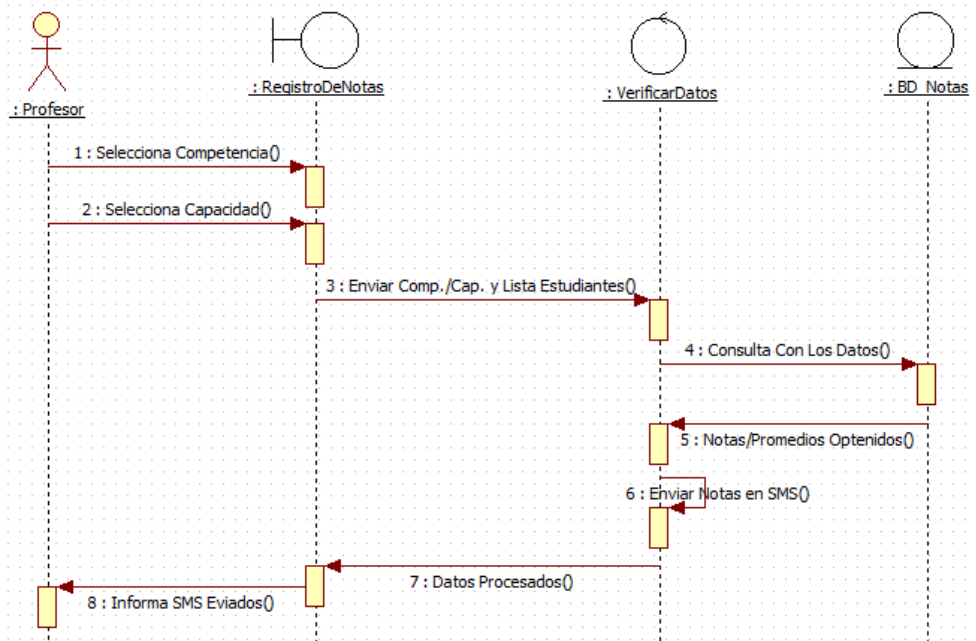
: Profesor

: RegistroDeNotas

: VerificarDatos

: BD_Notas

1 : Selecciona Competencia()

2 : Selecciona Capacidad()

3 : Enviar Comp./Cap. y Lista Estudiantes()

4 : Consulta Con Los Datos()

5 : Notas/Promedios Optenidos()

6 : Enviar Notas en SMS()

7 : Datos Procesados()

8 : Informa SMS Eviados()